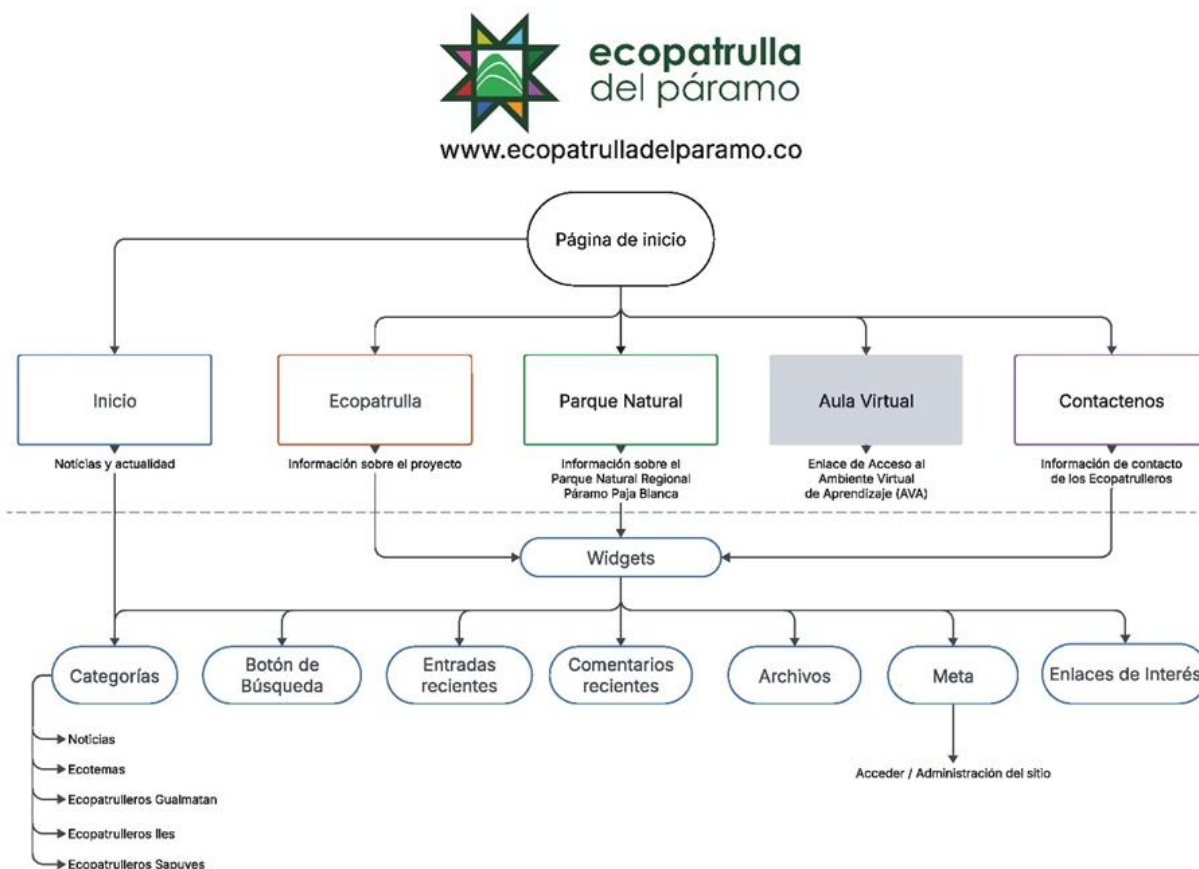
ecopatrulla del páramo

www.ecopatrulladelparamo.co

Página de inicio

Inicio

Noticias y actualidad

Ecopatrulla

Información sobre el proyecto

Parque Natural

Información sobre el Parque Natural Regional Páramo Paja Blanca

Aula Virtual

Enlace de Acceso al Ambiente Virtual de Aprendizaje (AVA)

Contactenos

Información de contacto de los Ecopatrulleros

Widgets

Categorías

Botón de Búsqueda

Entradas recientes

Comentarios recientes

Archivos

Meta

Enlaces de Interés

Noticias

Ecotemas

Ecopatrulleros Gualmatan

Ecopatrulleros Iles

Ecopatrulleros Sapuyes

Acceder / Administración del sitio